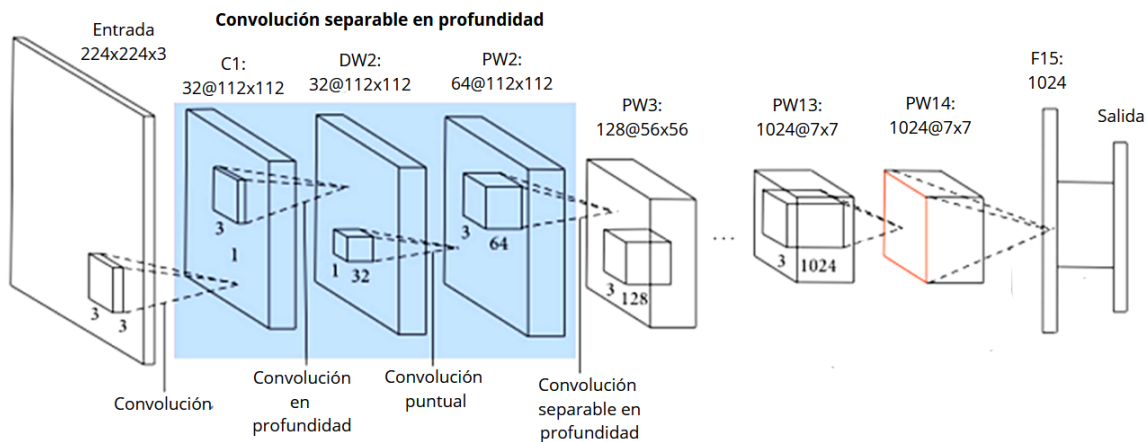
Convolución separable en profundidad

Entrada
224x224x3

C1:
32@112x112

DW2:
32@112x112

PW2:
64@112x112

PW3:
128@56x56

PW13:
1024@7x7

PW14:
1024@7x7

F15:
1024

Salida

3
3

3
1

1
32

3
64

3
128

...

3
1024

Convolución

Convolución
en
profundidad

Convolución
puntual

Convolución
separable en
profundidad